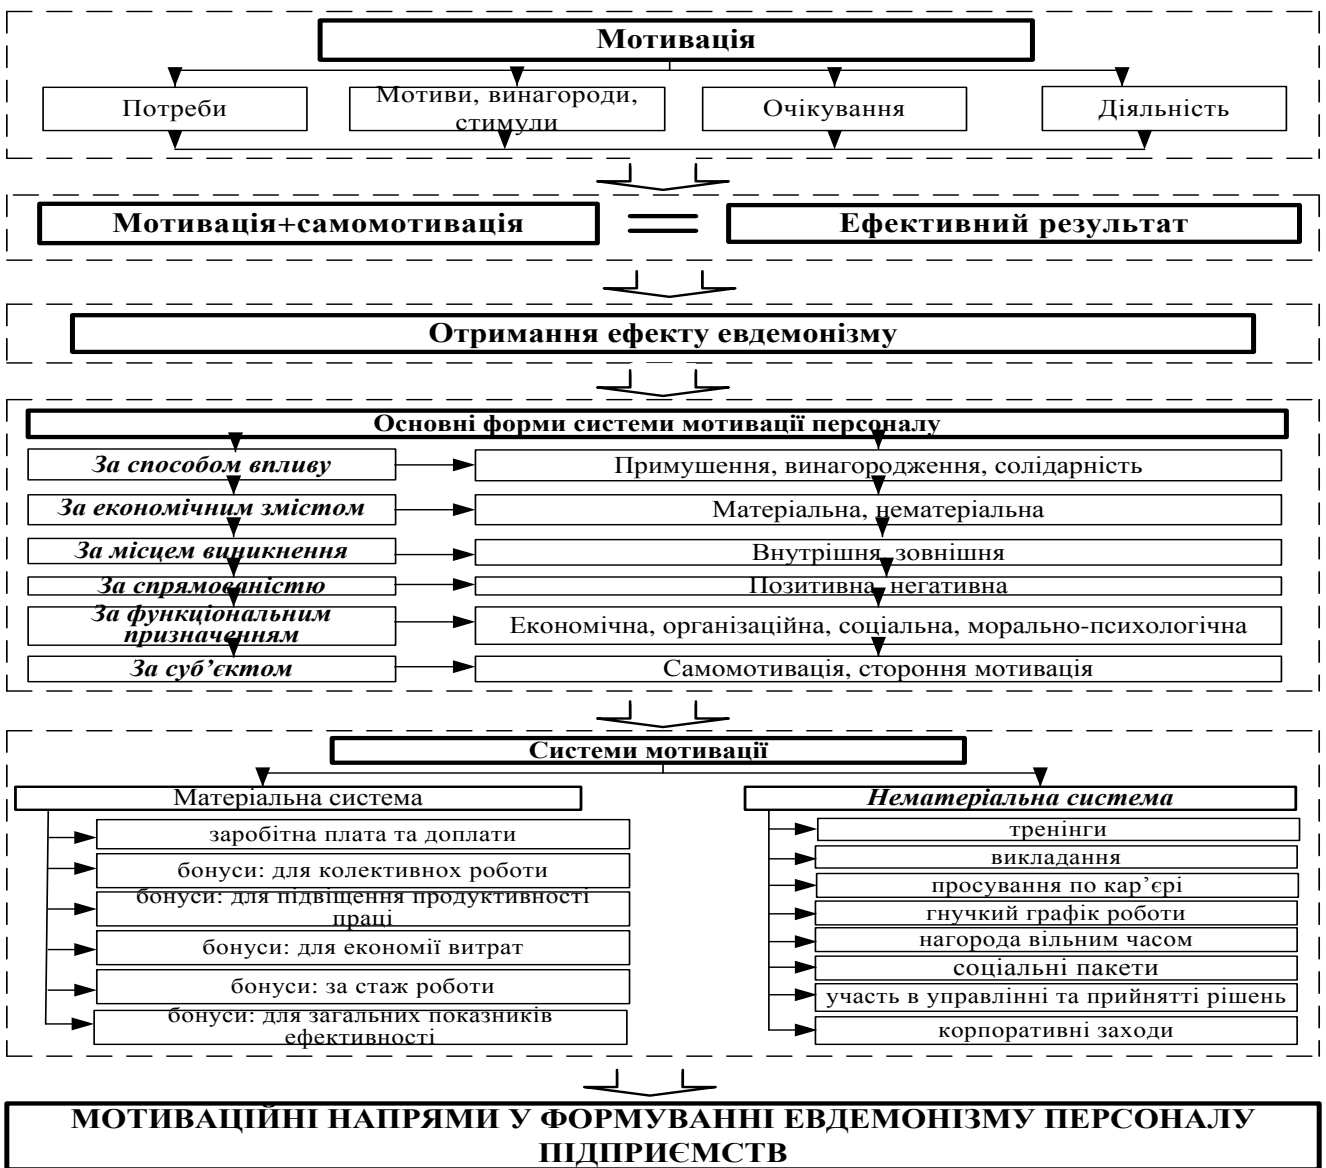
Мотивація

Потреби

Мотиви, винагороди, стимули

Очікування

Діяльність

Мотивація+самомотивація

Ефективний результат

Отримання ефекту евдемонізму

Основні форми системи мотивації персоналу

| | |
|---|---|
| За способом впливу | Примушення, винагородження, солідарність |
| За економічним змістом | Матеріальна, нематеріальна |
| За місцем виникнення | Внутрішня, зовнішня |
| За спрямованістю | Позитивна, негативна |
| За функціональним призначенням | Економічна, організаційна, соціальна, морально-психологічна |
| За суб'єктом | Самомотивація, стороння мотивація |

Системи мотивації

Матеріальна система

заробітна плата та доплати

бонуси: для колективнох роботи

бонуси: для підвіщення продуктивності праці

бонуси: для економії витрат

бонуси: за стаж роботи

бонуси: для загальних показників ефективності

Нематеріальна система

тренінги

викладання

просування по кар'єрі

гнучкий графік роботи

нагорода вільним часом

соціальні пакети

участь в управлінні та прийнятті рішень

корпоративні заходи

МОТИВАЦІЙНІ НАПРЯМИ У ФОРМУВАННІ ЕВДЕМОНІЗМУ ПЕРСОНАЛУ ПІДПРИЄМСТВ